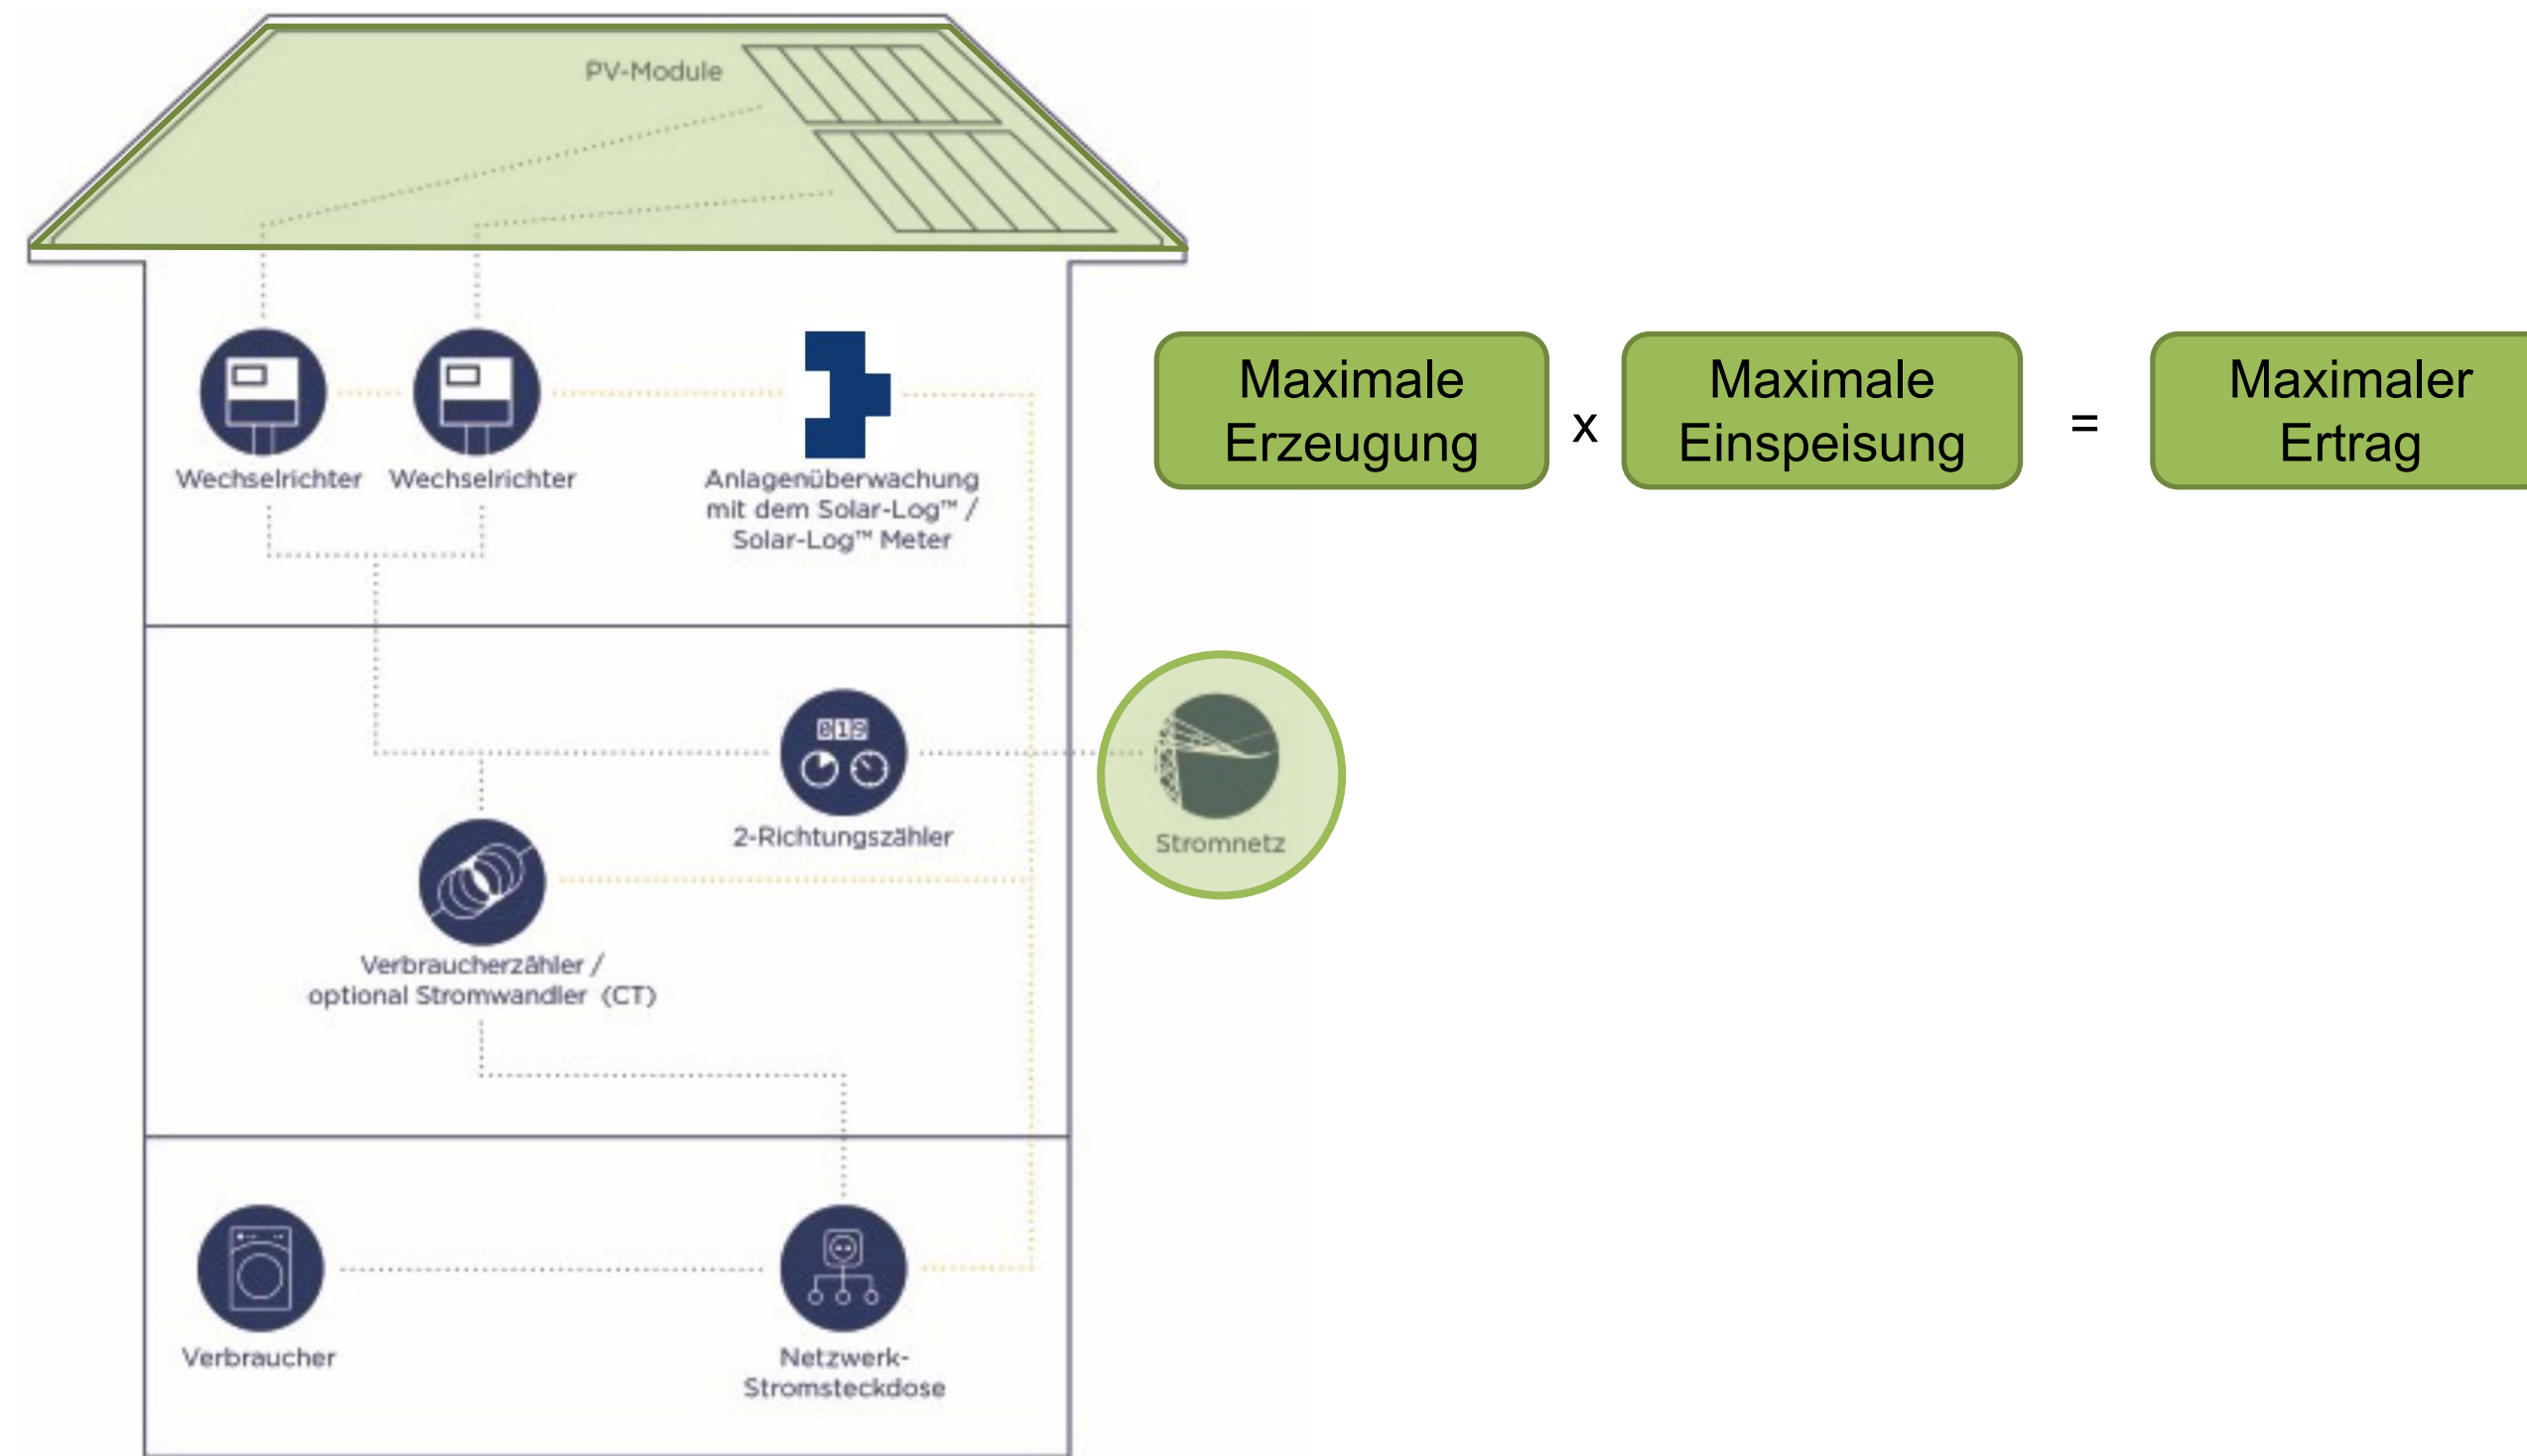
PV-Module

Wechselrichter

Wechselrichter

Anlagenüberwachung mit dem Solar-Log™ / Solar-Log™ Meter

Maximale Erzeugung

x

Maximale Einspeisung

=

Maximaler Ertrag

2-Richtungszähler

Stromnetz

Verbraucherzähler / optional Stromwandler (CT)

Verbraucher

Netzwerk-Stromsteckdose